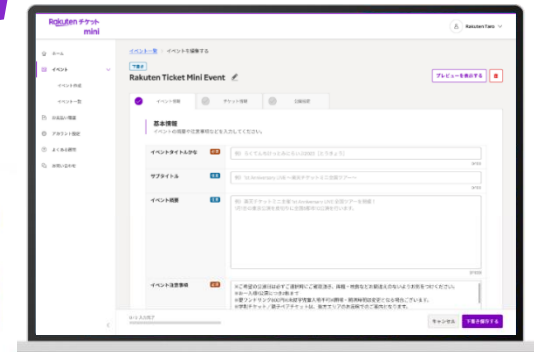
Rakuten チケット mini

Rakuten Taro

ホーム
イベント
イベント作成
イベント一覧
申込者の閲覧
アカウント設定
よくある質問
お問い合わせ

イベント一覧 / イベントを編集する

下書き

Rakuten Ticket Mini Event

プレビューを表示する

イベント情報
チケット情報
公開設定

基本情報
イベントの概要や注意事項などを入力してください。

イベントタイトルかな 必須
例：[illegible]
0/100

サブタイトル 任意
例：1st Anniversary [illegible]

イベント概要 任意
例：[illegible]
0/5000

イベント注意事項 必須
※ご希望の日程が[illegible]
※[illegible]
※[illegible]
※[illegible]

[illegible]

キャンセル
下書き保存する